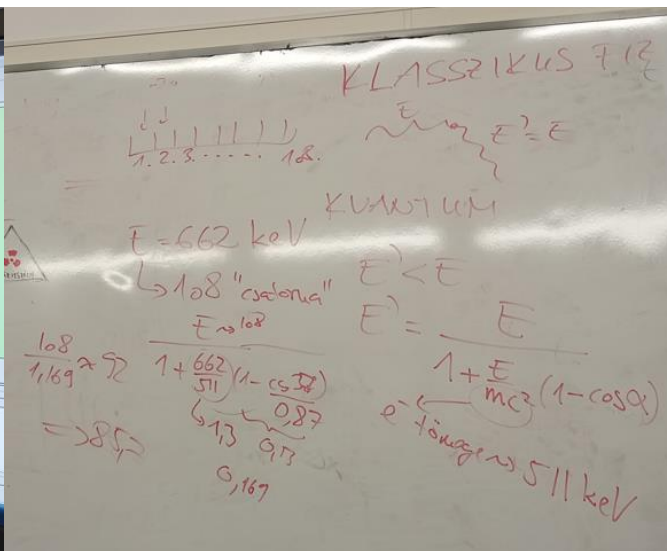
KLASSZIKUS FIZ

1. 2. 3. . . . . . 18.

$E' = E$

KVANTUM

$E = 662$ keV

↳ 108 "csatorna"

$E' < E$

$E' = \frac{E}{1 + \frac{E}{mc^2}(1-\cos\theta)}$

$\frac{108}{1,169} \approx 92$

$E \sim 108$

$1 + \frac{662}{511}(1-\cos 30)$

0,87

1,3    0,13

0,167

$\Rightarrow 85$

$e^-$ tömege $\approx 511$ keV